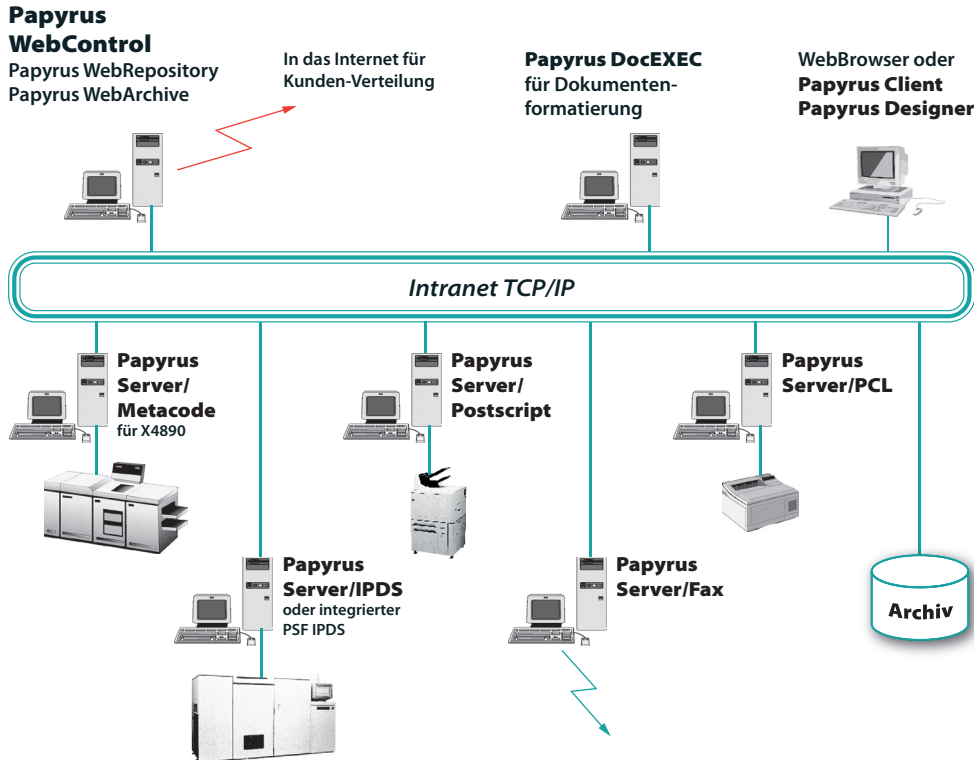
Papyrus WebControl
Papyrus WebRepository
Papyrus WebArchive

In das Internet für Kunden-Verteilung

Papyrus DocEXEC
für Dokumentenformatierung

WebBrowser oder
Papyrus Client
Papyrus Designer

Intranet TCP/IP

Papyrus Server/ Metacode
für X4890

Papyrus Server/ Postscript

Papyrus Server/PCL

Papyrus Server/IPDS
oder integrierter PSF IPDS

Papyrus Server/Fax

Archiv